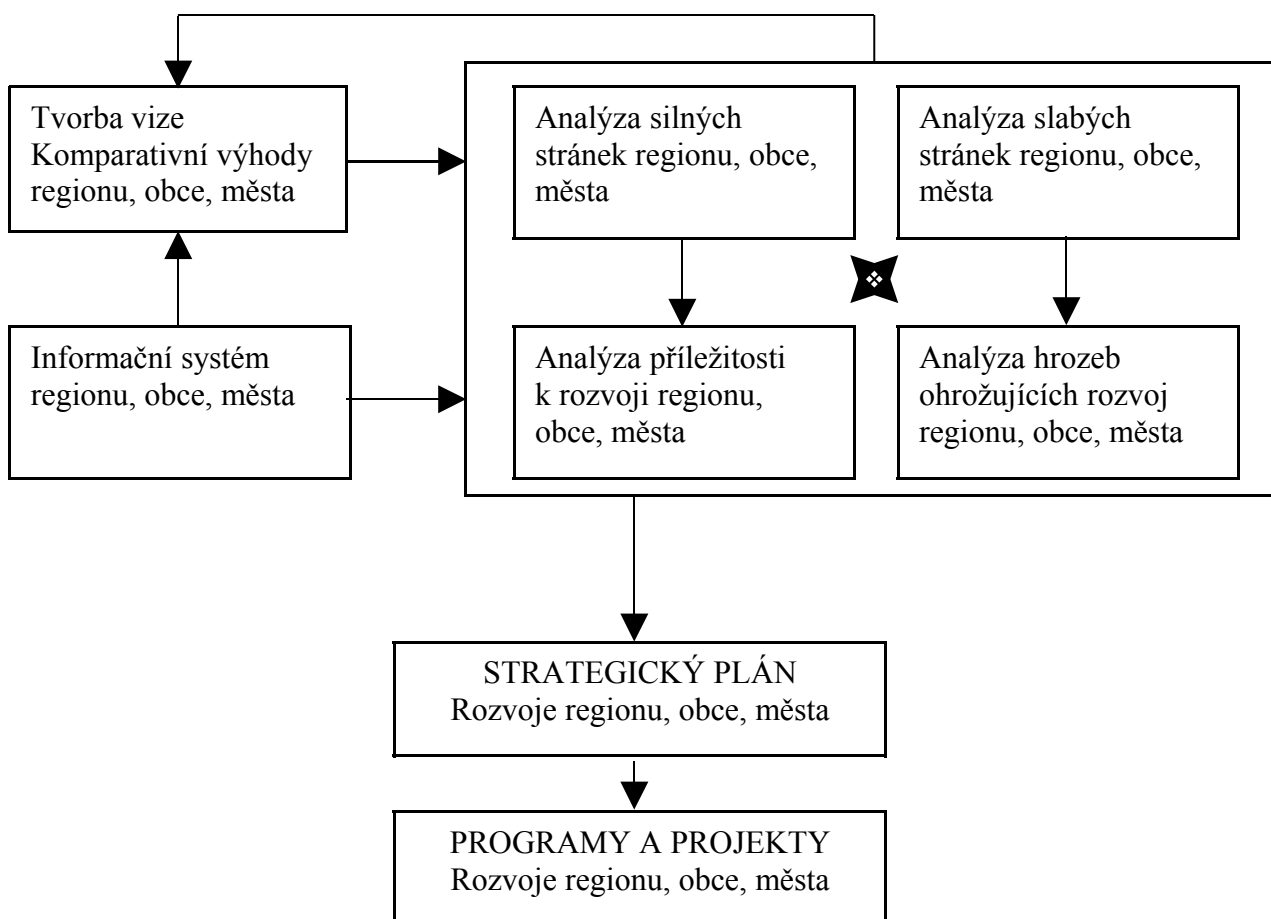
Tvorba vize
Komparativní výhody regionu, obce, města

Analýza silných stránek regionu, obce, města

Analýza slabých stránek regionu, obce, města

Informační systém regionu, obce, města

Analýza příležitosti k rozvoji regionu, obce, města

Analýza hrozeb ohrožujících rozvoj regionu, obce, města

STRATEGICKÝ PLÁN
Rozvoje regionu, obce, města

PROGRAMY A PROJEKTY
Rozvoje regionu, obce, města